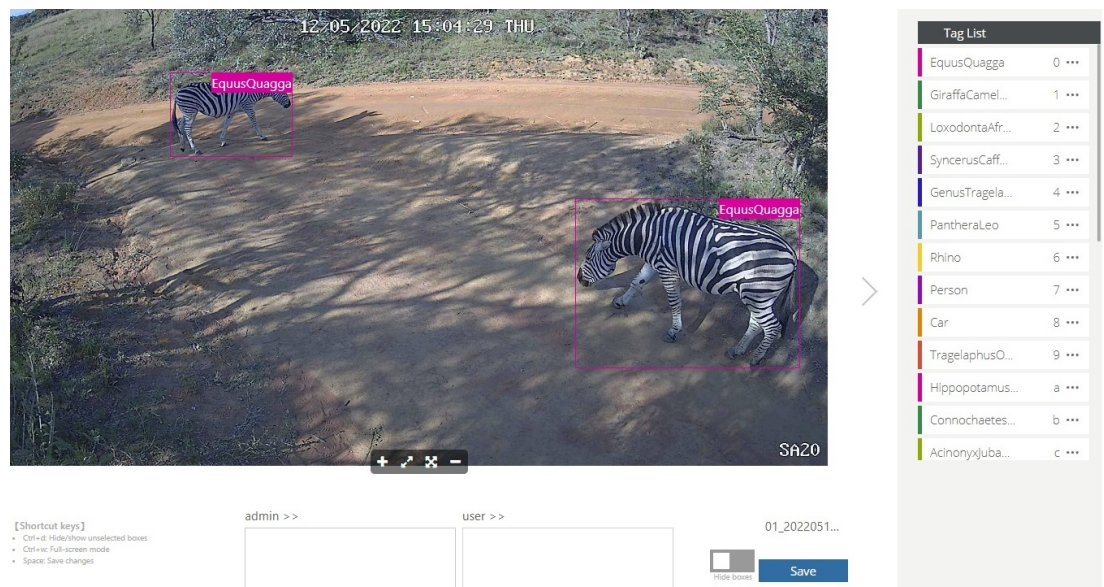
12/05/2022 15:04:29 THU

EquusQuagga

EquusQuagga

SA20

+ ⤢ ⤧ −

Tag List

| | |
|---|---|
| EquusQuagga | 0 ••• |
| GiraffaCamel... | 1 ••• |
| LoxodontaAfr... | 2 ••• |
| SyncerusCaff... | 3 ••• |
| GenusTragela... | 4 ••• |
| PantheraLeo | 5 ••• |
| Rhino | 6 ••• |
| Person | 7 ••• |
| Car | 8 ••• |
| TragelaphusO... | 9 ••• |
| Hippopotamus... | a ••• |
| Connochaetes... | b ••• |
| AcinonyxJuba... | c ••• |

【Shortcut keys】
• Ctrl+d: Hide/show unselected boxes
• Ctrl+w: Full-screen mode
• Space: Save changes

admin >>

user >>

01_2022051...

Hide boxes

Save